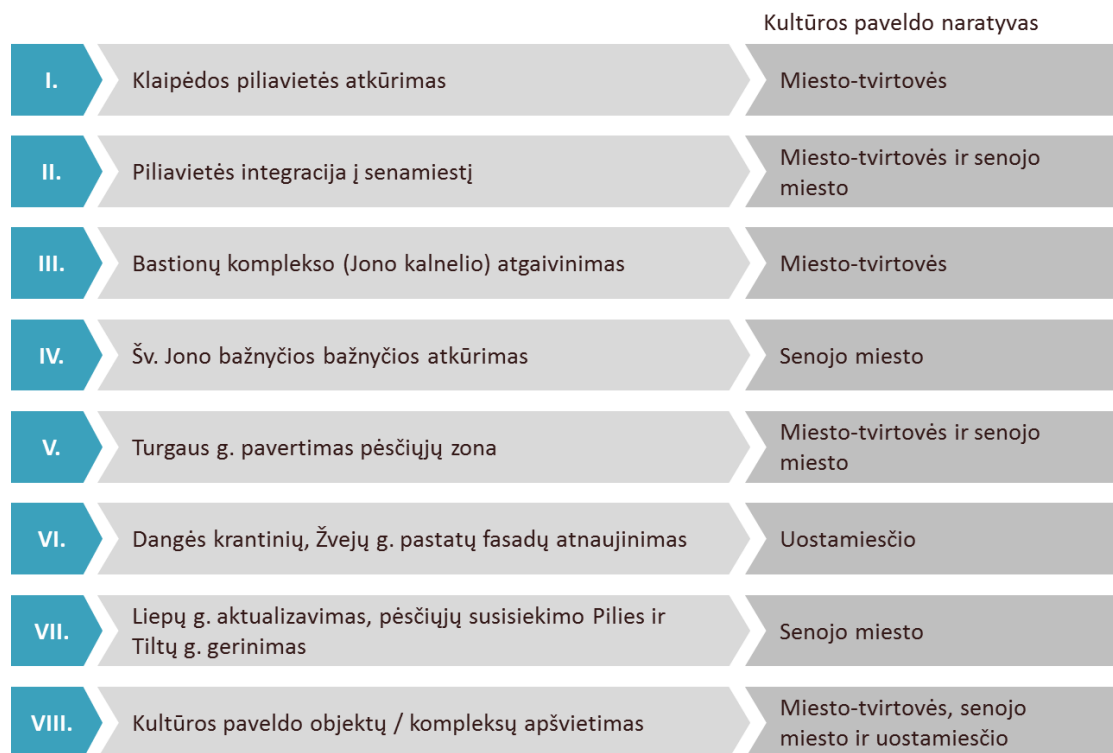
Kultūros paveldo naratyvas

I. Klaipėdos piliavietės atkūrimas Miesto-tvirtovės

II. Piliavietės integracija į senamiestį Miesto-tvirtovės ir senojo miesto

III. Bastionų komplekso (Jono kalnelio) atgaivinimas Miesto-tvirtovės

IV. Šv. Jono bažnyčios bažnyčios atkūrimas Senojo miesto

V. Turgaus g. pavertimas pėsčiųjų zona Miesto-tvirtovės ir senojo miesto

VI. Dangės krantinių, Žvejų g. pastatų fasadų atnaujinimas Uostamiesčio

VII. Liepų g. aktualizavimas, pėsčiųjų susisiekimo Pilies ir Tiltų g. gerinimas Senojo miesto

VIII. Kultūros paveldo objektų / kompleksų apšvietimas Miesto-tvirtovės, senojo miesto ir uostamiesčio